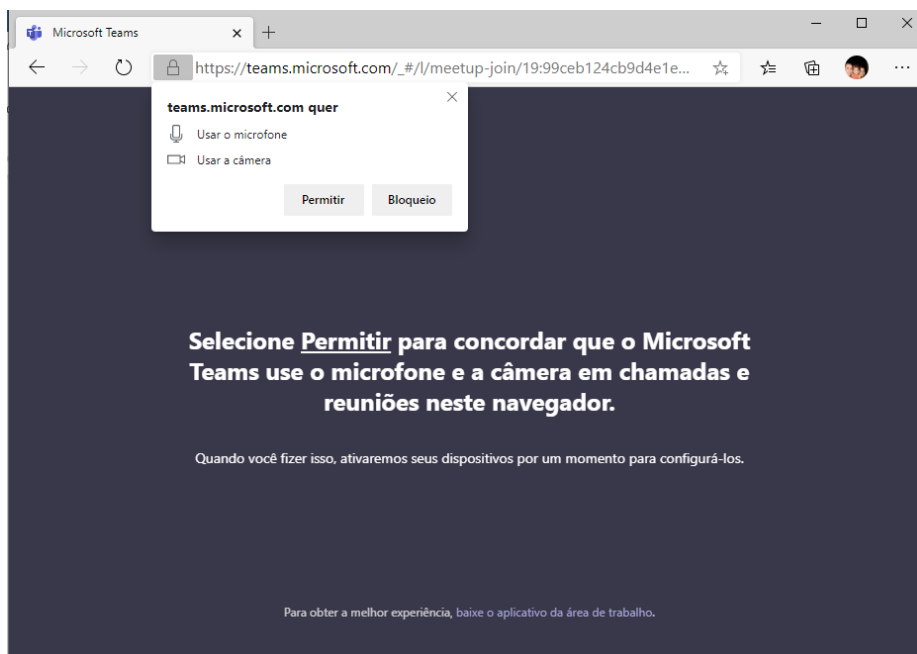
Microsoft Teams

https://teams.microsoft.com/_#/l/meetup-join/19:99ceb124cb9d4e1e...

teams.microsoft.com quer

Usar o microfone

Usar a câmera

Permitir

Bloqueio

Selecione Permitir para concordar que o Microsoft Teams use o microfone e a câmera em chamadas e reuniões neste navegador.

Quando você fizer isso, ativaremos seus dispositivos por um momento para configurá-los.

Para obter a melhor experiência, baixe o aplicativo da área de trabalho.